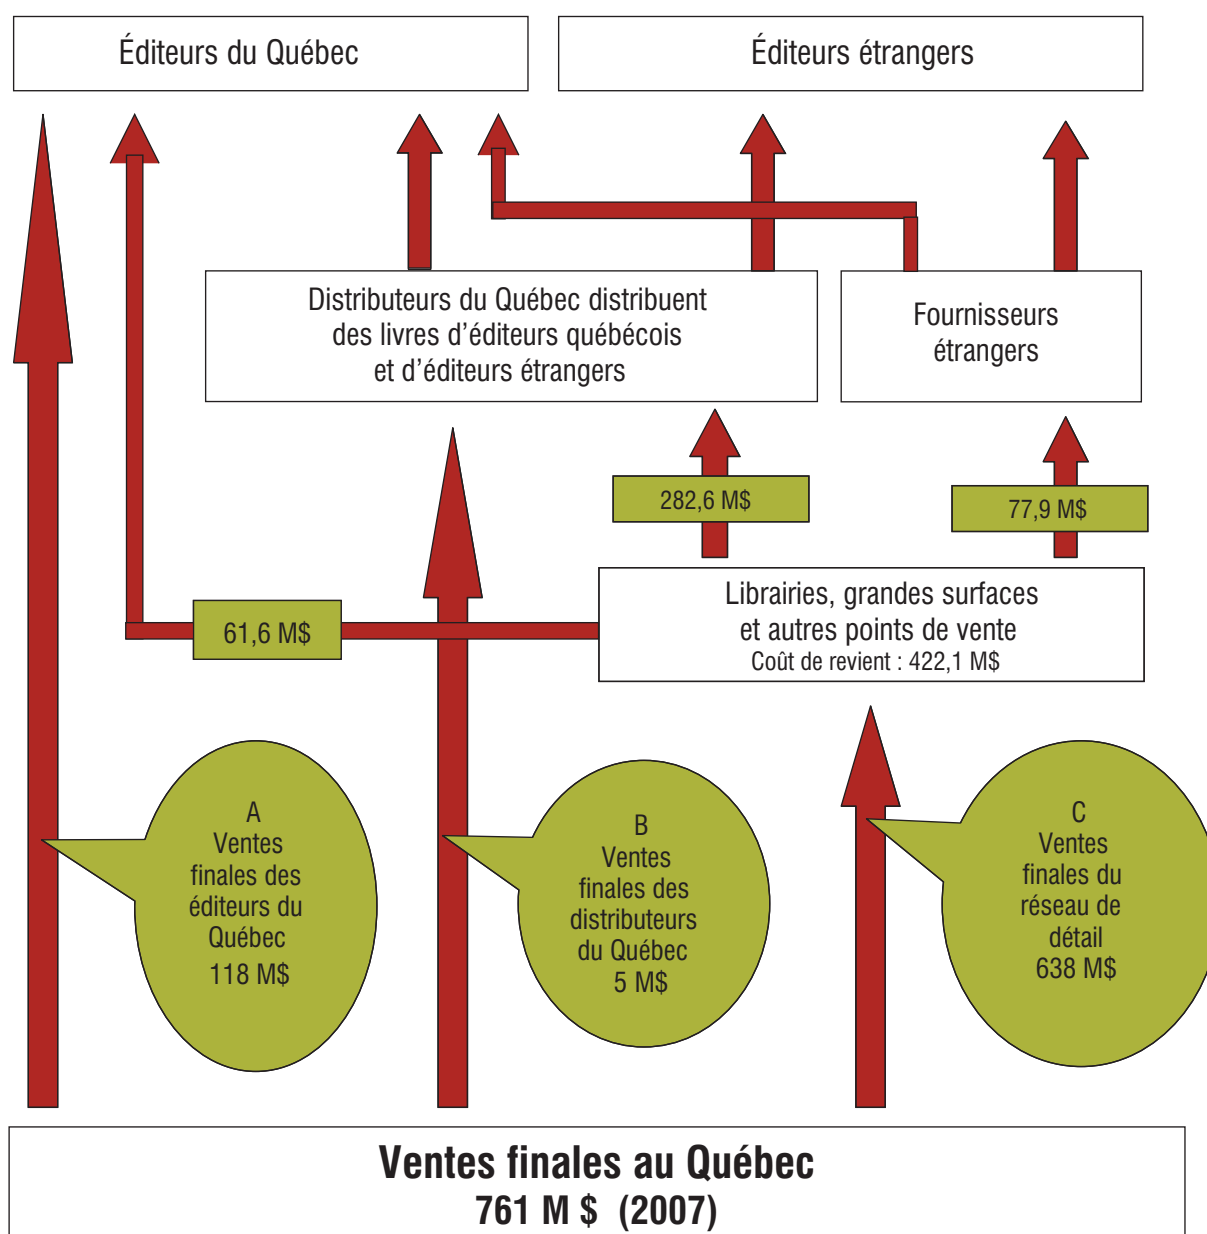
Éditeurs du Québec

Éditeurs étrangers

Distributeurs du Québec distribuent des livres d'éditeurs québécois et d'éditeurs étrangers

Fournisseurs étrangers

282,6 M$

77,9 M$

61,6 M$

Librairies, grandes surfaces et autres points de vente
Coût de revient : 422,1 M$

A
Ventes finales des éditeurs du Québec
118 M$

B
Ventes finales des distributeurs du Québec
5 M$

C
Ventes finales du réseau de détail
638 M$

Ventes finales au Québec
761 M $ (2007)